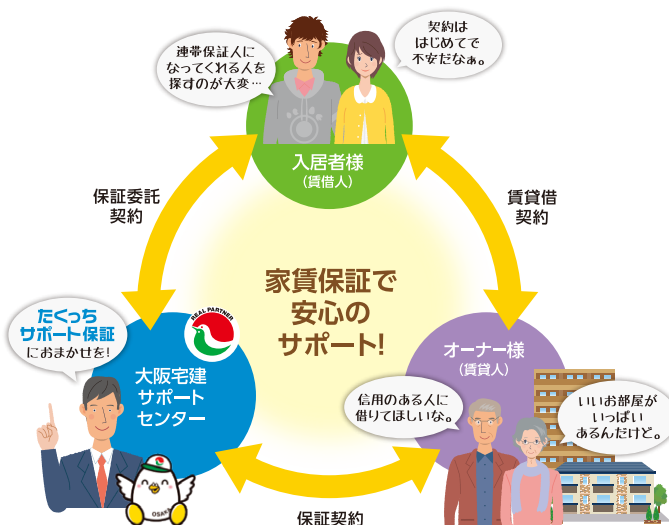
連帯保証人になってくれる人を探すのが大変…

契約ははじめてで不安だなぁ。

入居者様
(賃借人)

保証委託契約

賃貸借契約

家賃保証で安心のサポート!

たくっちサポート保証におまかせを!

REAL PARTNER

大阪宅建サポートセンター

オーナー様
(賃貸人)

信用のある人に借りてほしいな。

いいお部屋がいっぱいあるんだけど。

OSAKA

保証契約